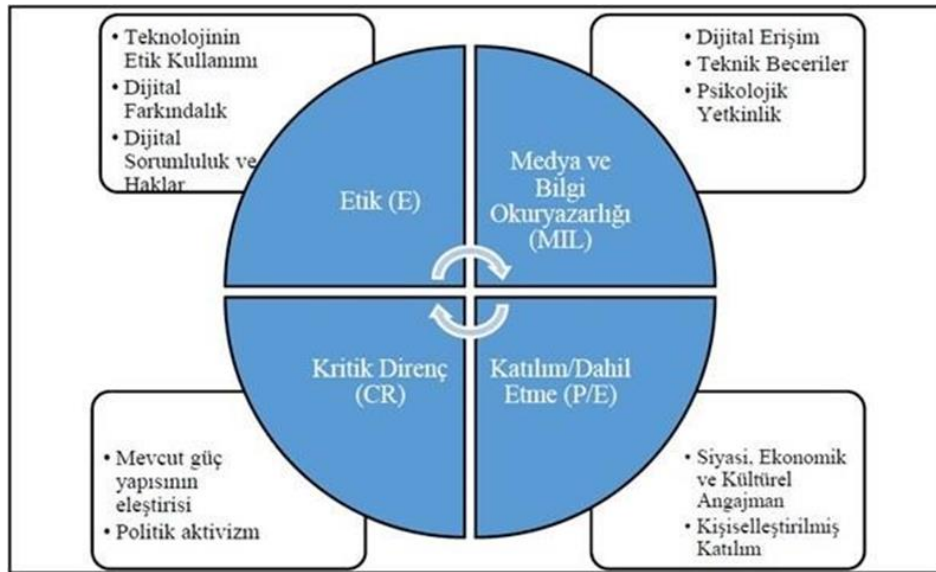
• Teknolojinin Etik Kullanımı
• Dijital Farkındalık
• Dijital Sorumluluk ve Haklar

• Dijital Erişim
• Teknik Beceriler
• Psikolojik Yetkinlik

Etik (E)

Medya ve Bilgi Okuryazarlığı (MIL)

Kritik Direnç (CR)

Katılım/Dahil Etme (P/E)

• Mevcut güç yapısının eleştirisi
• Politik aktivizm

• Siyasi, Ekonomik ve Kültürel Angajman
• Kişiselleştirilmiş Katılım